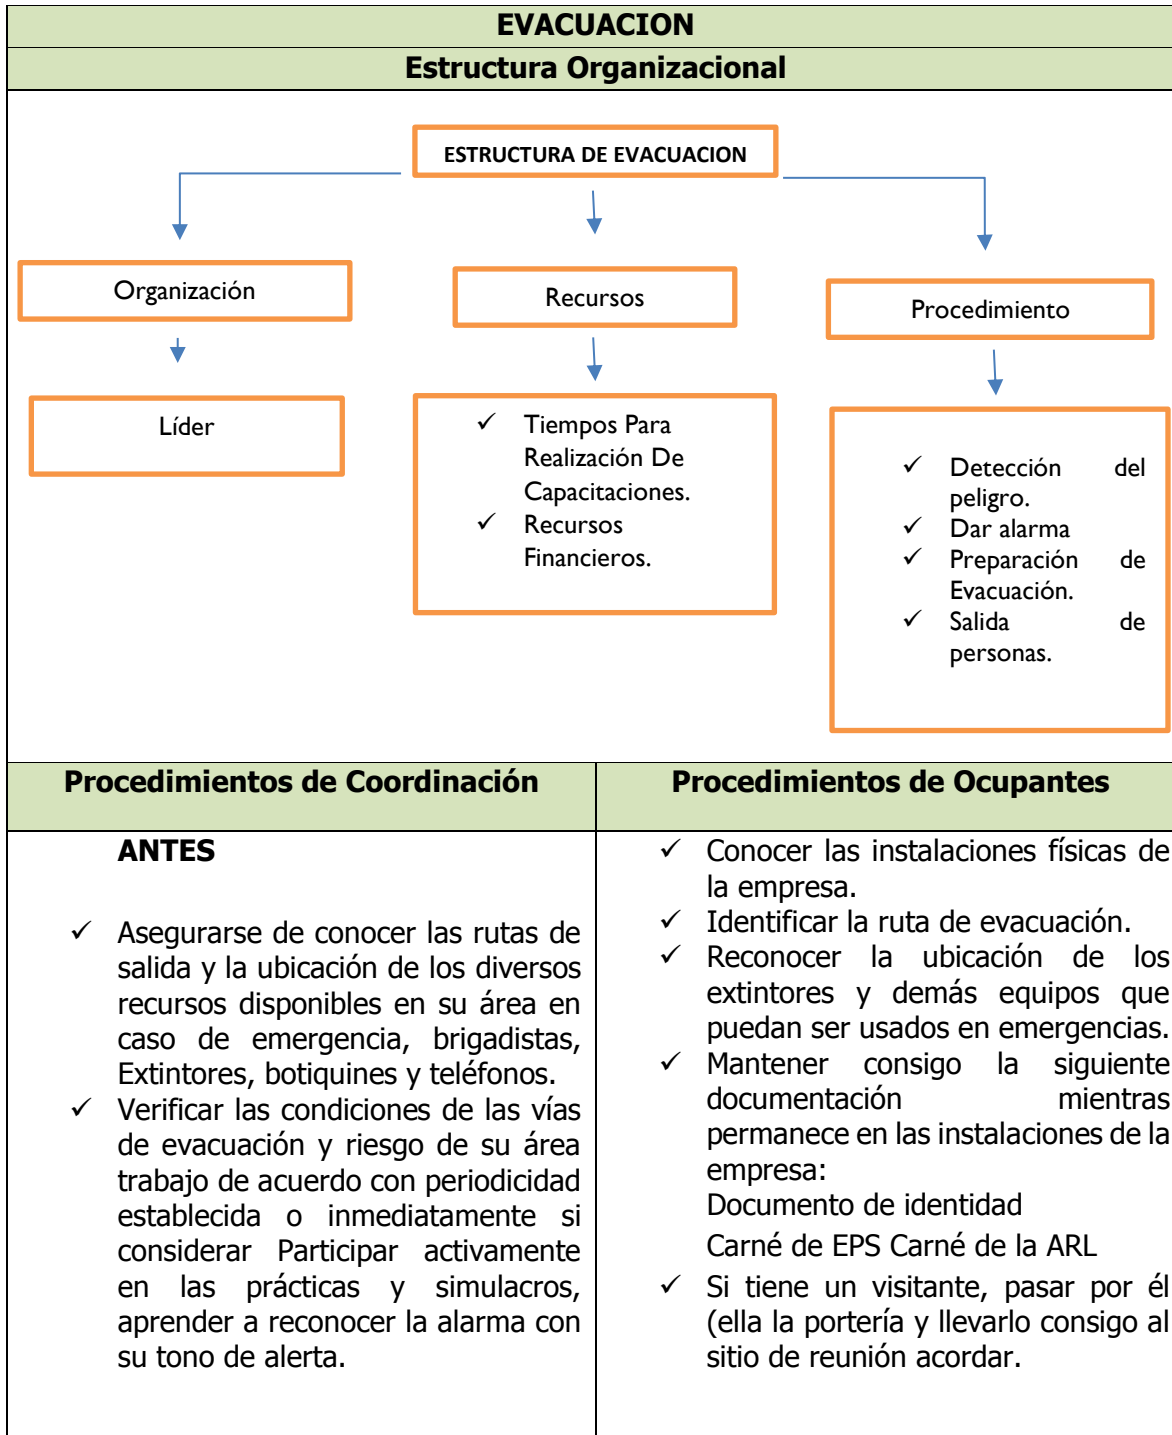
EVACUACION

Estructura Organizacional

ESTRUCTURA DE EVACUACION

Organización

Recursos

Procedimiento

Líder

✓ Tiempos Para Realización De Capacitaciones.
✓ Recursos Financieros.

✓ Detección del peligro.
✓ Dar alarma
✓ Preparación de Evacuación.
✓ Salida de personas.

| Procedimientos de Coordinación | Procedimientos de Ocupantes |
|---|---|
| **ANTES**<br><br>✓ Asegurarse de conocer las rutas de salida y la ubicación de los diversos recursos disponibles en su área en caso de emergencia, brigadistas, Extintores, botiquines y teléfonos.<br>✓ Verificar las condiciones de las vías de evacuación y riesgo de su área trabajo de acuerdo con periodicidad establecida o inmediatamente si considerar Participar activamente en las prácticas y simulacros, aprender a reconocer la alarma con su tono de alerta. | ✓ Conocer las instalaciones físicas de la empresa.<br>✓ Identificar la ruta de evacuación.<br>✓ Reconocer la ubicación de los extintores y demás equipos que puedan ser usados en emergencias.<br>✓ Mantener consigo la siguiente documentación mientras permanece en las instalaciones de la empresa:<br>Documento de identidad<br>Carné de EPS Carné de la ARL<br>✓ Si tiene un visitante, pasar por él (ella la portería y llevarlo consigo al sitio de reunión acordar. |